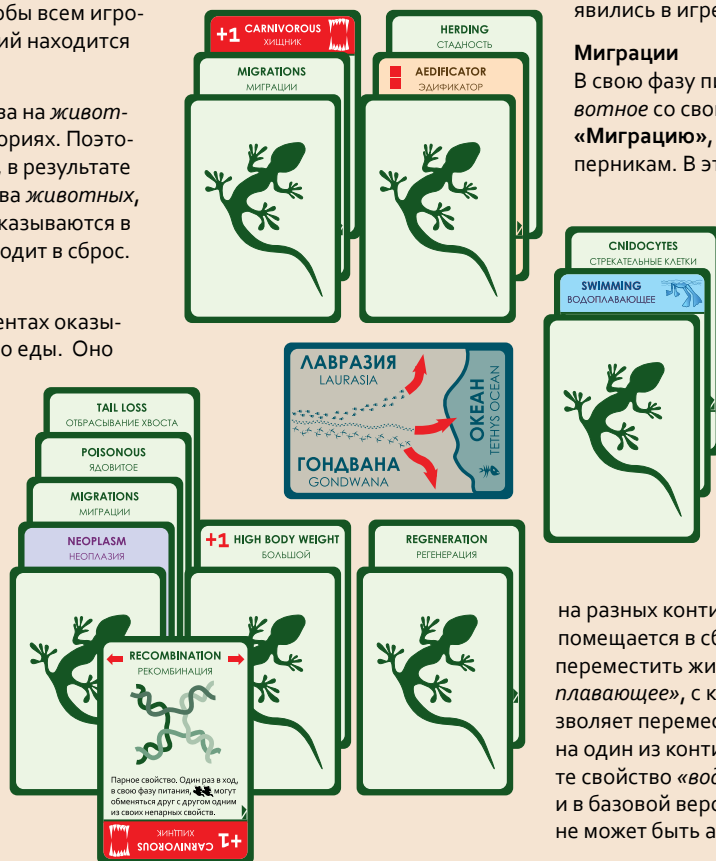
обы всем игро-
ий находится

ва на *живот*-
риях. Поэто-
в результате
ва *животных*,
казываются в
одит в сброс.

ентах оказы-
о еды. Оно

+1 CARNIVOROUS
ХИЩНИК

MIGRATIONS
МИГРАЦИИ

HERDING
СТАДНОСТЬ

AEDIFICATOR
ЭДИФИКАТОР

явились в игре

**Миграции**
В свою фазу пи
*вотное* со свои
**«Миграцию»,**
перникам. В эт

CNIDOCYTES
СТРЕКАТЕЛЬНЫЕ КЛЕТКИ

SWIMMING
ВОДОПЛАВАЮЩЕЕ

ЛАВРАЗИЯ
LAURASIA

ОКЕАН
TETHYS OCEAN

ГОНДВАНА
GONDWANA

TAIL LOSS
ОТБРАСЫВАНИЕ ХВОСТА

POISONOUS
ЯДОВИТОЕ

MIGRATIONS
МИГРАЦИИ

NEOPLASM
НЕОПЛАЗИЯ

+1 HIGH BODY WEIGHT
БОЛЬШОЙ

REGENERATION
РЕГЕНЕРАЦИЯ

RECOMBINATION
РЕКОМБИНАЦИЯ

Парное свойство. Один раз в ход, в свою фазу питания, могут обменяться друг с другом одним из своих непарных свойств.

+1 CARNIVOROUS
ХИЩНИК

на разных конти
помещается в сб
переместить жи
*плавающее»*, с к
зволяет перемес
на один из конти
те свойство *«вод*
и в базовой вер
не может быть а